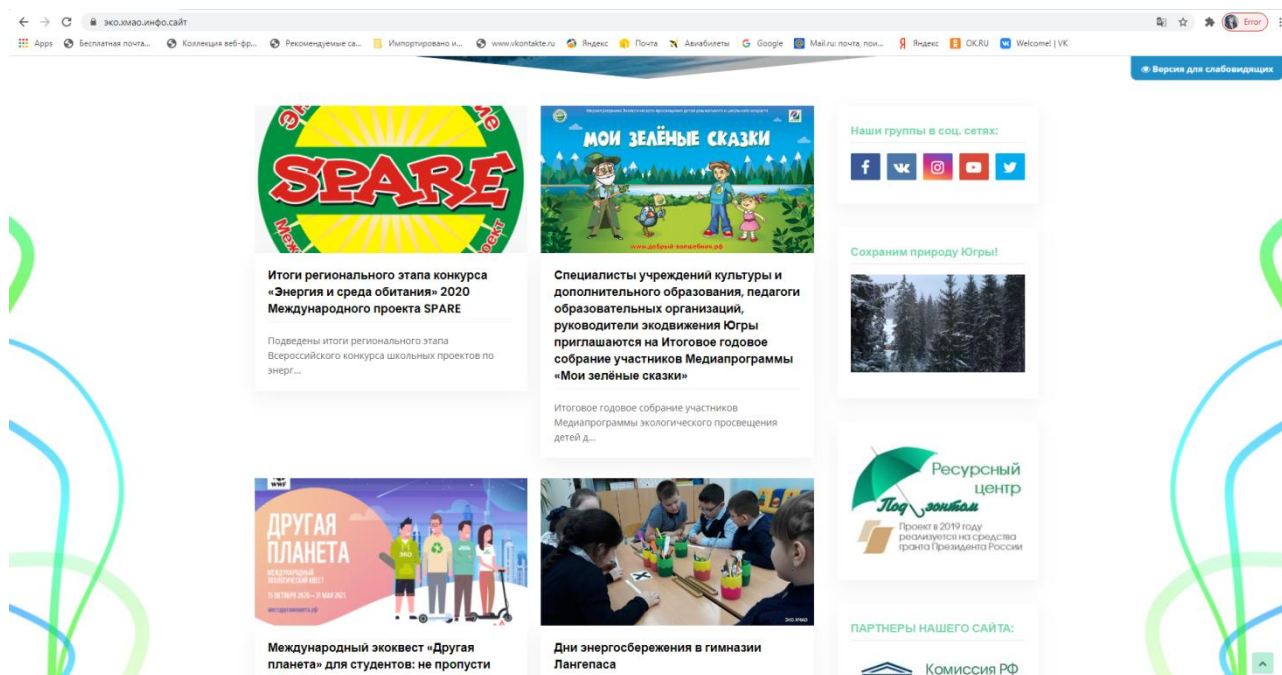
эко.хмао.инфо.сайт

Apps Бесплатная почта... Коллекция веб-фр... Рекомендуемые са... Импортировано и... www.vkontakte.ru Яндекс Почта Авиабилеты Google Mail.ru: почта, пои... Яндекс OK.RU Welcome! | VK

Error

Версия для слабовидящих

SPARE

Итоги регионального этапа конкурса «Энергия и среда обитания» 2020 Международного проекта SPARE

Подведены итоги регионального этапа Всероссийского конкурса школьных проектов по энерг...

МОИ ЗЕЛЁНЫЕ СКАЗКИ

www.добрый-волшебник.рф

Специалисты учреждений культуры и дополнительного образования, педагоги образовательных организаций, руководители экодвижения Югры приглашаются на Итоговое годовое собрание участников Медиапрограммы «Мои зелёные сказки»

Итоговое годовое собрание участников Медиапрограммы экологического просвещения детей д...

Наши группы в соц. сетях:

Сохраним природу Югры!

Ресурсный центр Под зонтом

Проект в 2019 году реализуется на средства гранта Президента России

ДРУГАЯ ПЛАНЕТА

МЕЖДУНАРОДНЫЙ ЭКОЛОГИЧЕСКИЙ КВЕСТ

15 ОКТЯБРЯ 2020 – 31 МАЯ 2021

Международный экоквест «Другая планета» для студентов: не пропусти

эко.хмао

Дни энергосбережения в гимназии Лангепаса

ПАРТНЕРЫ НАШЕГО САЙТА:

Комиссия РФ